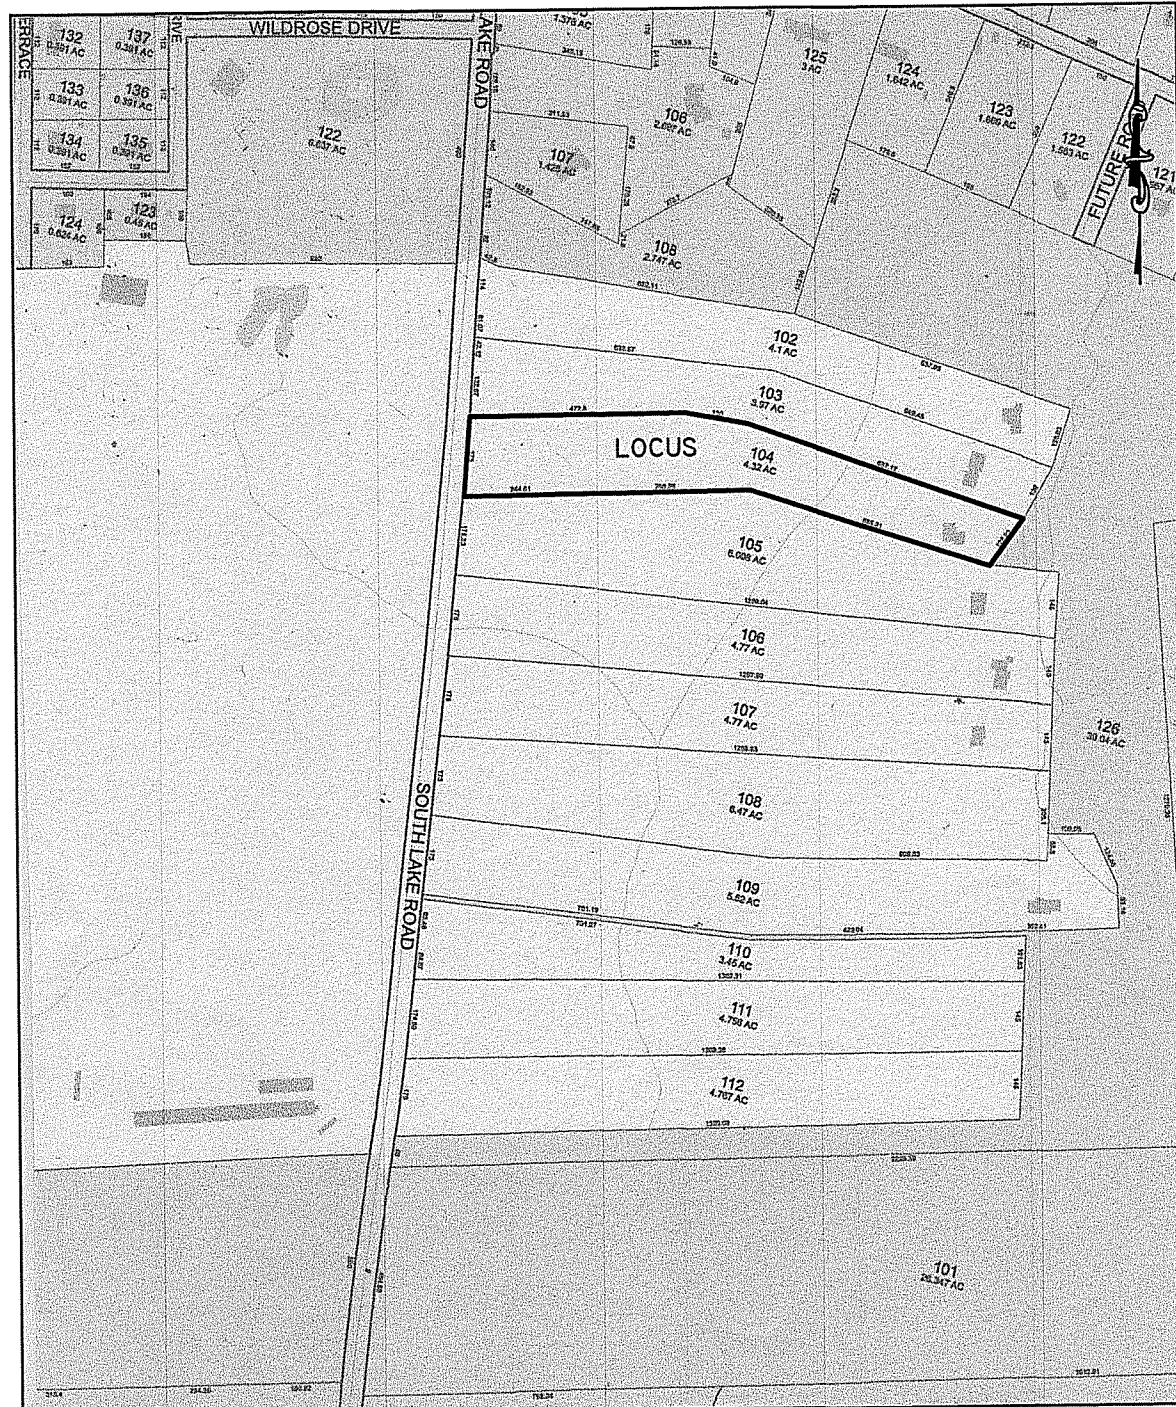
ERRACE
WILDROSE DRIVE
RIVE
AKE ROAD
132
0.391 AC
137
0.391 AC
133
0.391 AC
136
0.391 AC
134
0.391 AC
135
0.391 AC
124
0.624 AC
123
0.49 AC
122
6.037 AC
1.375 AC
125
3 AC
124
1.842 AC
123
1.669 AC
122
1.563 AC
121
FUTURE RO
106
2.697 AC
107
1.425 AC
108
2.747 AC
102
4.1 AC
103
3.97 AC
LOCUS
104
4.32 AC
105
6.003 AC
106
4.77 AC
107
4.77 AC
108
6.47 AC
109
5.52 AC
110
3.45 AC
111
4.759 AC
112
4.767 AC
126
39.04 AC
SOUTH LAKE ROAD
101
26.347 AC